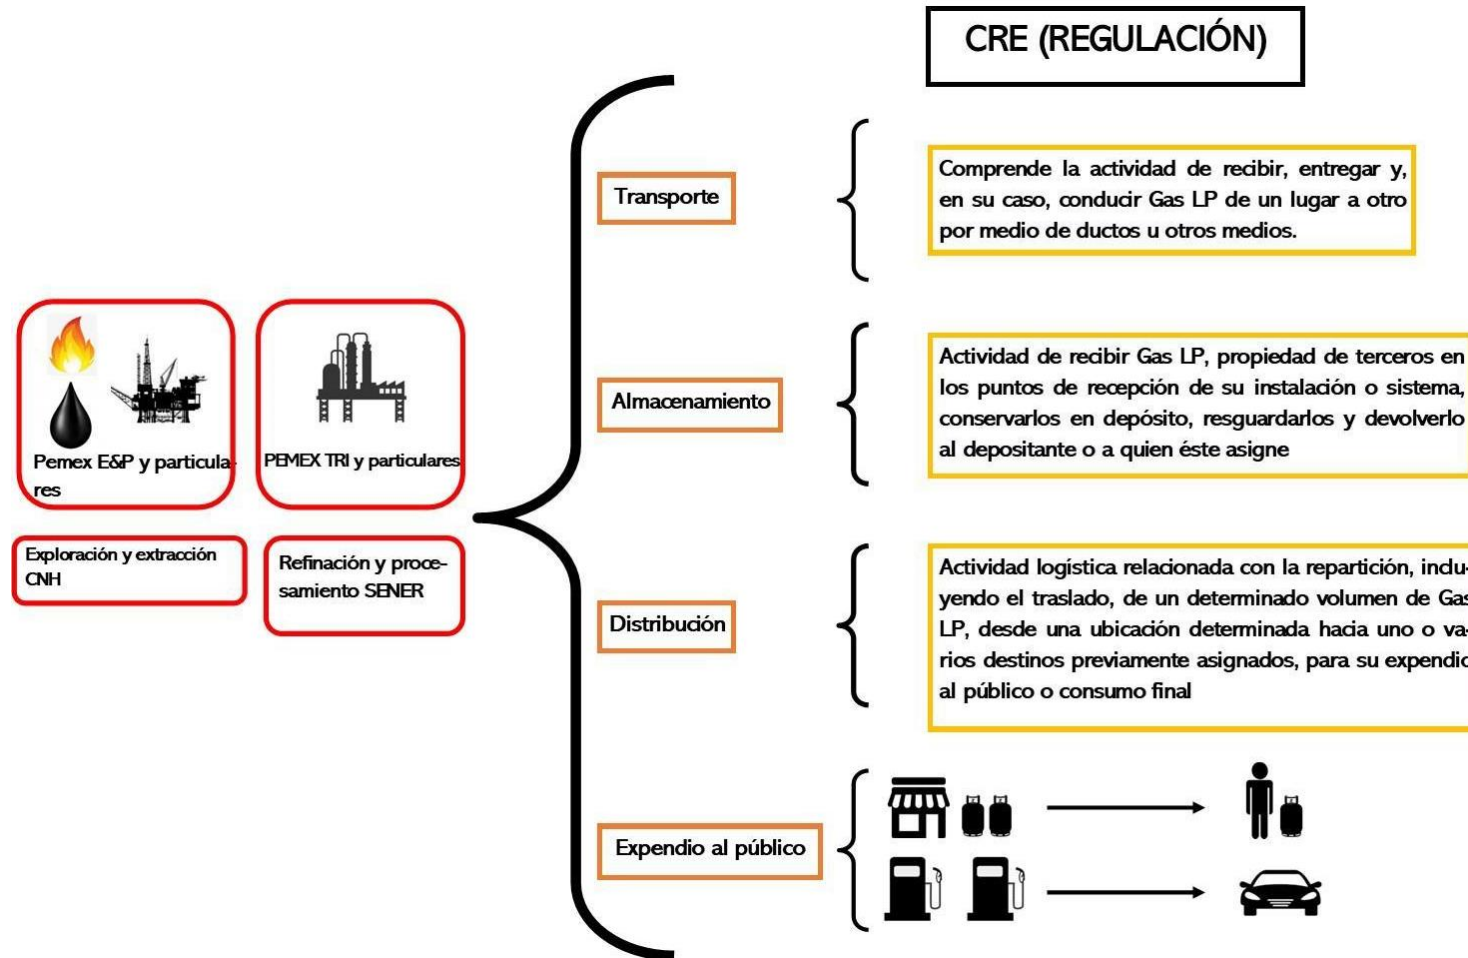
CRE (REGULACIÓN)

Pemex E&P y particulares

PEMEX TRI y particulares

Exploración y extracción CNH

Refinación y procesamiento SENER

Transporte

Comprende la actividad de recibir, entregar y, en su caso, conducir Gas LP de un lugar a otro por medio de ductos u otros medios.

Almacenamiento

Actividad de recibir Gas LP, propiedad de terceros en los puntos de recepción de su instalación o sistema, conservarlos en depósito, resguardarlos y devolverlo al depositante o a quien éste asigne

Distribución

Actividad logística relacionada con la repartición, incluyendo el traslado, de un determinado volumen de Gas LP, desde una ubicación determinada hacia uno o varios destinos previamente asignados, para su expendic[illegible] al público o consumo final

Expendio al público